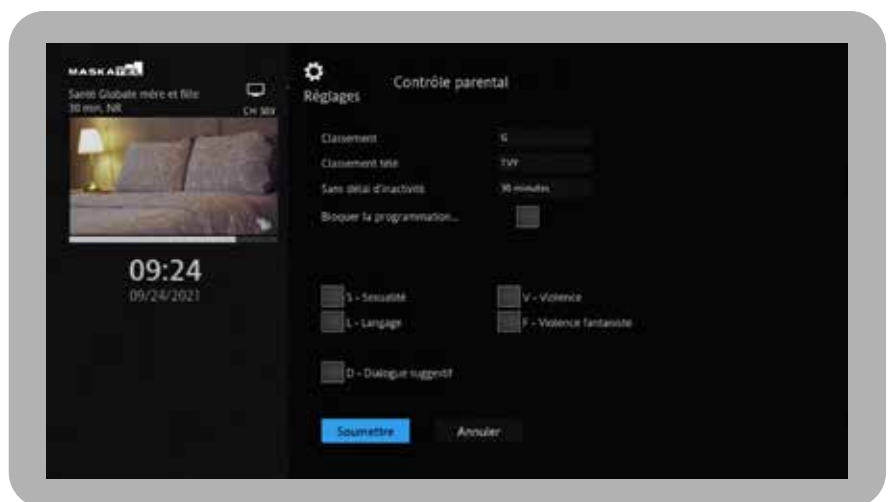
MASKATEL
Santé Globale mère et fille
30 min. NR
CH 909

09:24
09/24/2021

Réglages
Contrôle parental

Classement
G
Classement télé
TVY
Sans délai d'inactivité
30 minutes
Bloquer la programmation...

S - Sexualité
V - Violence
L - Langage
F - Violence fantaisiste
D - Dialogue suggestif

Soumettre
Annuler